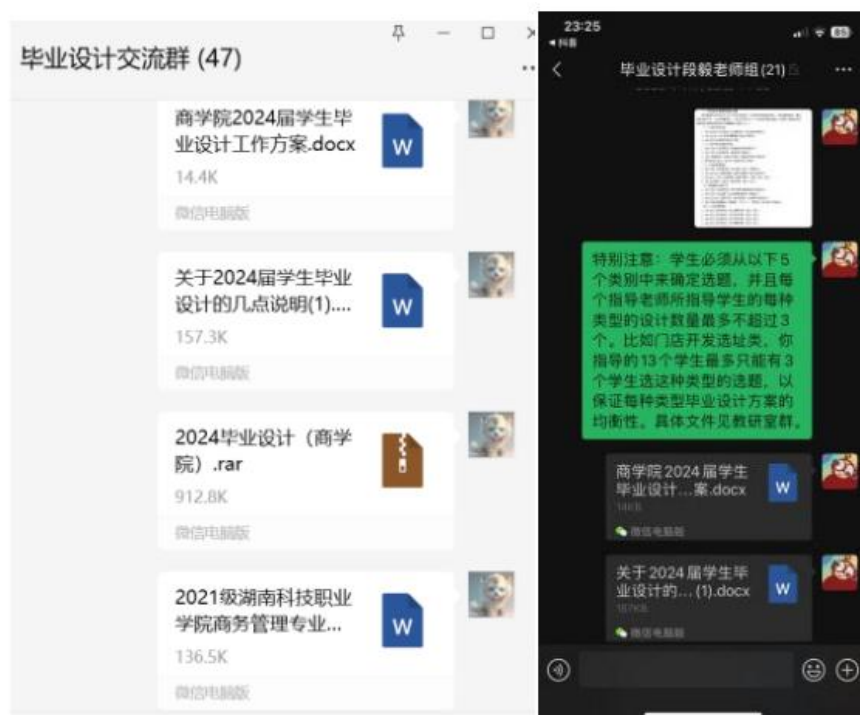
毕业设计交流群 (47)

商学院2024届学生毕业设计工作方案.docx
W
14.4K
微信电脑版

关于2024届学生毕业设计的几点说明(1)....
W
157.3K
微信电脑版

2024毕业设计（商学院）.rar
912.8K
微信电脑版

2021级湖南科技职业学院商务管理专业...
W
136.5K
微信电脑版

23:25
◂抖音
毕业设计段毅老师组(21)
...

特别注意：学生必须从以下5个类别中来确定选题，并且每个指导老师所指导学生的每种类型的设计数量最多不超过3个，比如门店开发选址类，你指导的13个学生最多只能有3个学生选这种类型的选题，以保证每种类型毕业设计方案的均衡性。具体文件见教研室群。

商学院2024届学生毕业设计...案.docx
W
14KB
微信电脑版

关于2024届学生毕业设计的... (1).docx
W
157KB
微信电脑版